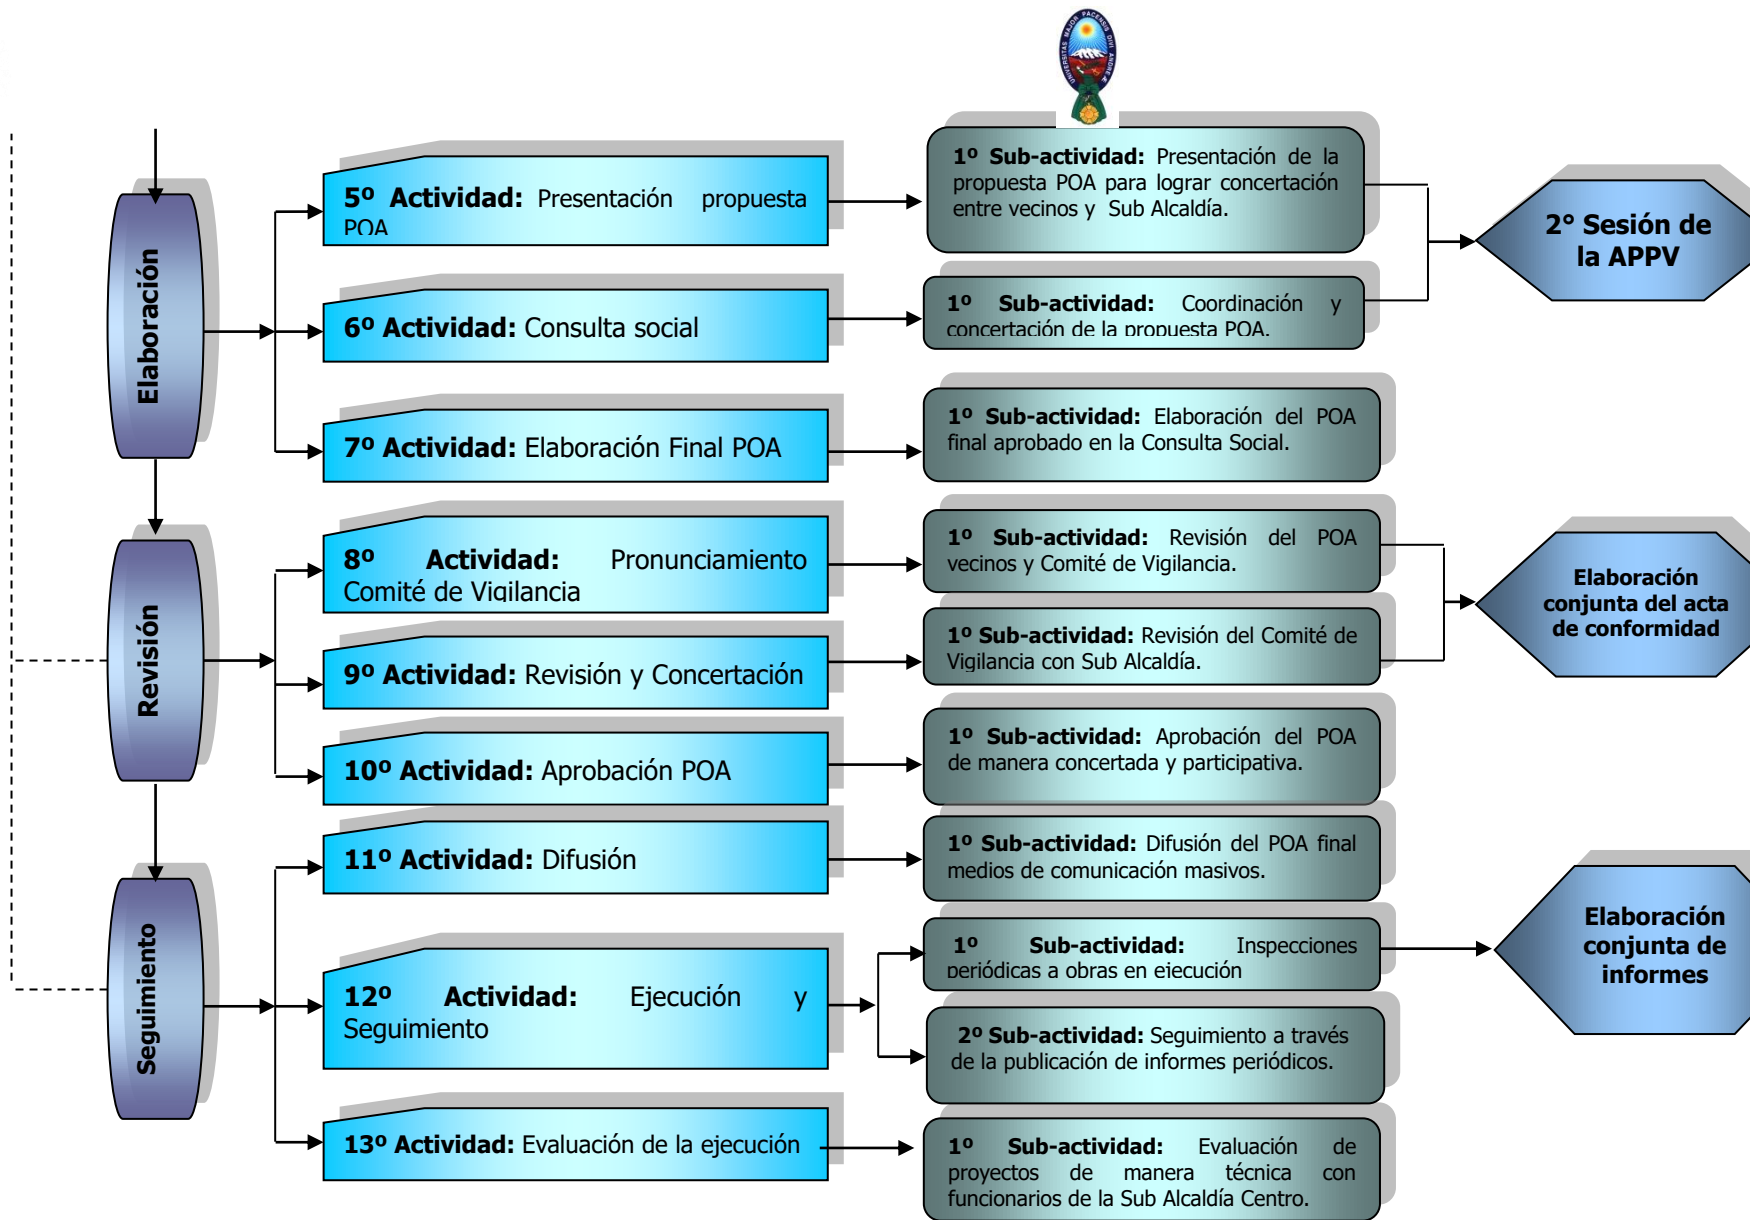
Elaboración

5º Actividad: Presentación propuesta POA

1º Sub-actividad: Presentación de la propuesta POA para lograr concertación entre vecinos y Sub Alcaldía.

2° Sesión de la APPV

6º Actividad: Consulta social

1º Sub-actividad: Coordinación y concertación de la propuesta POA.

7º Actividad: Elaboración Final POA

1º Sub-actividad: Elaboración del POA final aprobado en la Consulta Social.

Revisión

8º Actividad: Pronunciamiento Comité de Vigilancia

1º Sub-actividad: Revisión del POA vecinos y Comité de Vigilancia.

Elaboración conjunta del acta de conformidad

9º Actividad: Revisión y Concertación

1º Sub-actividad: Revisión del Comité de Vigilancia con Sub Alcaldía.

10º Actividad: Aprobación POA

1º Sub-actividad: Aprobación del POA de manera concertada y participativa.

Seguimiento

11º Actividad: Difusión

1º Sub-actividad: Difusión del POA final medios de comunicación masivos.

12º Actividad: Ejecución y Seguimiento

1º Sub-actividad: Inspecciones periódicas a obras en ejecución

Elaboración conjunta de informes

2º Sub-actividad: Seguimiento a través de la publicación de informes periódicos.

13º Actividad: Evaluación de la ejecución

1º Sub-actividad: Evaluación de proyectos de manera técnica con funcionarios de la Sub Alcaldía Centro.